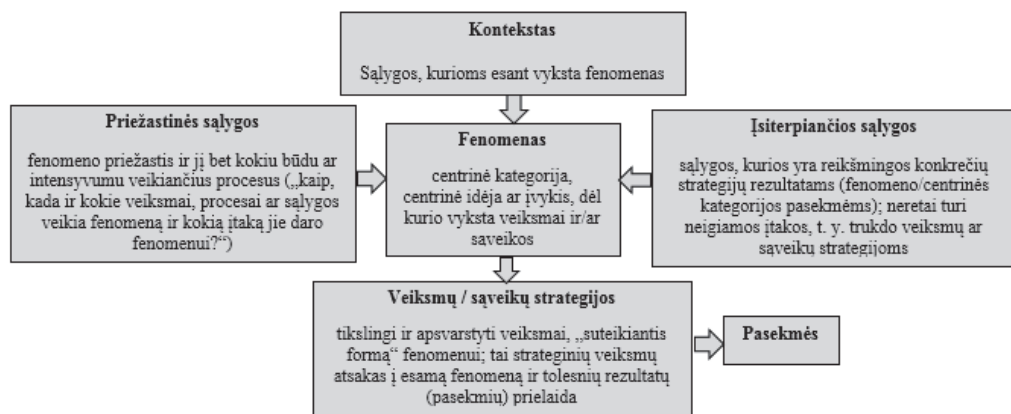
Kontekstas

Sąlygos, kurioms esant vyksta fenomenas

Priežastinės sąlygos

fenomeno priežastis ir jį bet kokiu būdu ar intensyvumu veikiančius procesus („kaip, kada ir kokie veiksmai, procesai ar sąlygos veikia fenomeną ir kokią įtaką jie daro fenomenui?“)

Fenomenas

centrinė kategorija, centrinė idėja ar įvykis, dėl kurio vyksta veiksmai ir/ar sąveikos

Įsiterpiančios sąlygos

sąlygos, kurios yra reikšmingos konkrečių strategijų rezultatams (fenomeno/centrinės kategorijos pasekmėms); neretai turi neigiamos įtakos, t. y. trukdo veiksmų ar sąveikų strategijoms

Veiksmų / sąveikų strategijos

tikslingi ir apsvarstyti veiksmai, „suteikiantis formą“ fenomenui; tai strateginių veiksmų atsakas į esamą fenomeną ir tolesnių rezultatų (pasekmių) prielaida

Pasekmės